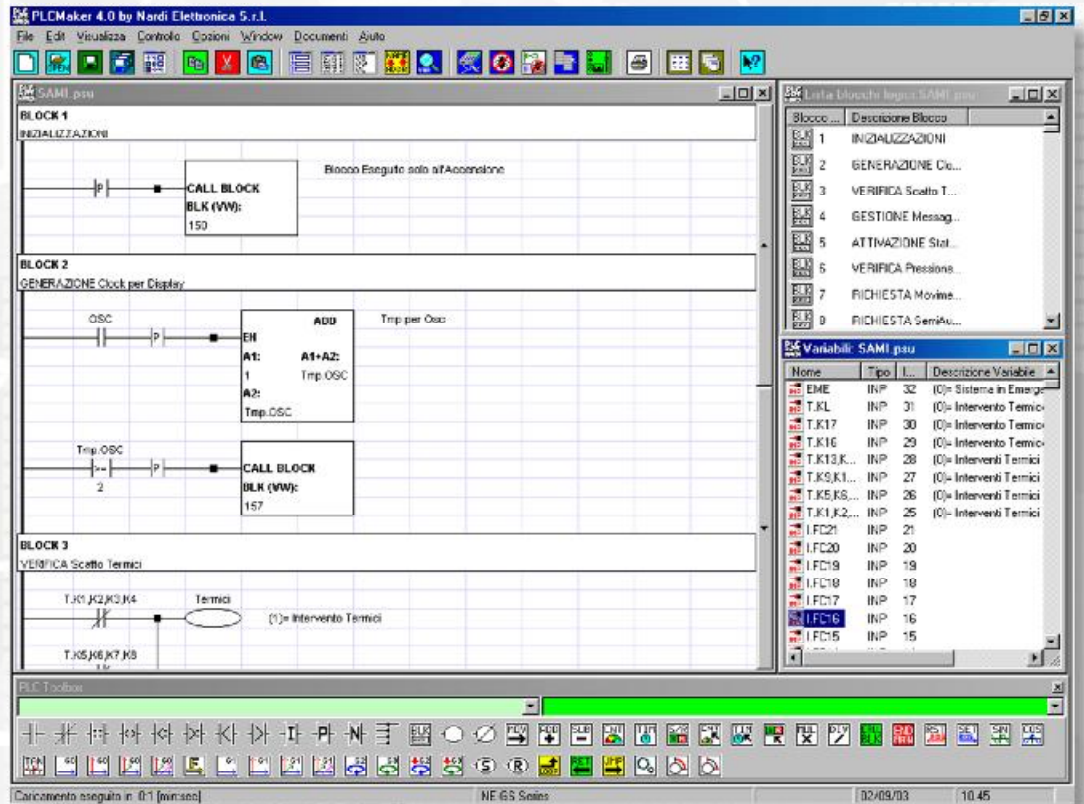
PLCMaker 4.0 by Nardi Elettronica S.r.l.

File Edit Visualizza Controllo Opzioni Window Documenti Aiuto

SAMI.psu

BLOCK 1
INIZIALIZZAZIONI

P
CALL BLOCK
BLK (VW):
150

Blocco Eseguito solo all'Accensione

BLOCK 2
GENERAZIONE Clock per Display

OSC
P
EN
ADD
A1:
A1+A2:
1
Tmp.OSC
A2:
Tmp.OSC

Tmp per Osc

Tmp.OSC
>=
2
P
CALL BLOCK
BLK (VW):
157

BLOCK 3
VERIFICA Scatto Termici

T.K1,K2,K3,K4
Termici
(1)= Intervento Termici

T.K5,K6,K7,K8

Lista blocchi logici SAMI.psu

| Blocco ... | Descrizione Blocco |
|---|---|
| 1 | INIZIALIZZAZIONI |
| 2 | GENERAZIONE Clo... |
| 3 | VERIFICA Scatto T... |
| 4 | GESTIONE Messag... |
| 5 | ATTIVAZIONE Stat... |
| 6 | VERIFICA Pressiona... |
| 7 | RICHIESTA Movime... |
| 8 | RICHIESTA SemiAu... |

Variabili: SAMI.psu

| Nome | Tipo | I... | Descrizione Variabile |
|---|---|---|---|
| EME | INP | 32 | (0)= Sistema in Emerge |
| T.KL | INP | 31 | (0)= Intervento Termici |
| T.K17 | INP | 30 | (0)= Intervento Termici |
| T.K16 | INP | 29 | (0)= Intervento Termici |
| T.K13,K... | INP | 28 | (0)= Interventi Termici |
| T.K9,K1... | INP | 27 | (0)= Interventi Termici |
| T.K5,K6,... | INP | 26 | (0)= Interventi Termici |
| T.K1,K2,... | INP | 25 | (0)= Interventi Termici |
| I.FC21 | INP | 21 | |
| I.FC20 | INP | 20 | |
| I.FC19 | INP | 19 | |
| I.FC18 | INP | 18 | |
| I.FC17 | INP | 17 | |
| I.FC16 | INP | 16 | |
| I.FC15 | INP | 15 | |

PLC Toolbox

Caricamento eseguito in: 0:1 [min:sec]
NE GS Series
02/09/03
10.45